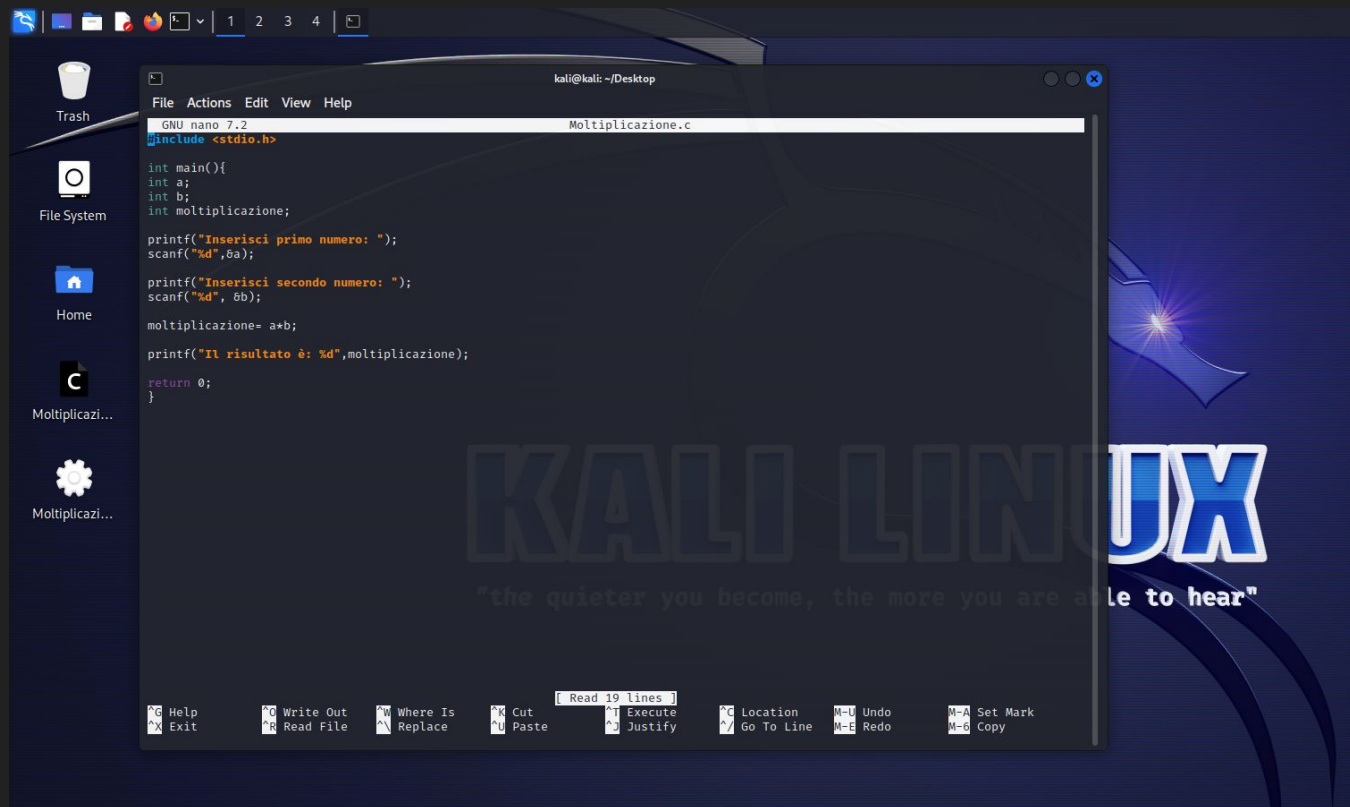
1 2 3 4

Trash

File System

Home

Moltiplicazi...

Moltiplicazi...

kali@kali: ~/Desktop

File Actions Edit View Help

GNU nano 7.2 Moltiplicazione.c

#include <stdio.h>

int main(){
int a;
int b;
int moltiplicazione;

printf("Inserisci primo numero: ");
scanf("%d",&a);

printf("Inserisci secondo numero: ");
scanf("%d", &b);

moltiplicazione= a*b;

printf("Il risultato è: %d",moltiplicazione);

return 0;
}

KALI LINUX

"the quieter you become, the more you are able to hear"

[ Read 19 lines ]

^G Help ^O Write Out ^W Where Is ^K Cut ^T Execute ^C Location M-U Undo M-A Set Mark
^X Exit ^R Read File ^\ Replace ^U Paste ^J Justify ^/ Go To Line M-E Redo M-6 Copy